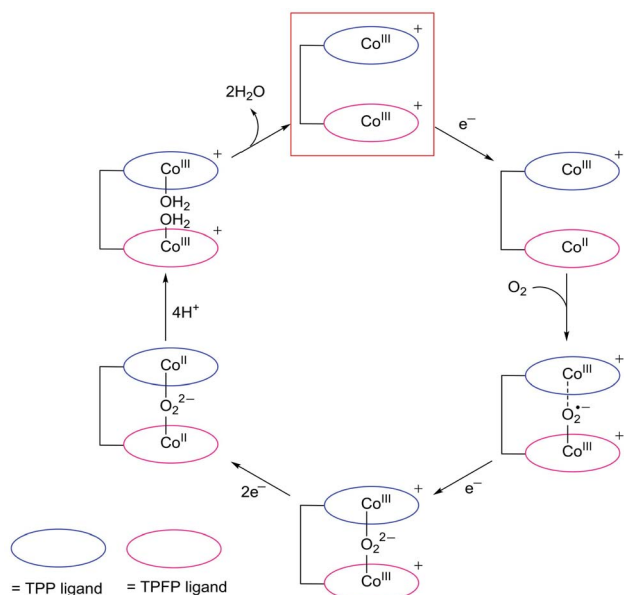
$Co^{III}$ +
$Co^{III}$ +

$2H_2O$

e$^-$

$Co^{III}$ +
$Co^{II}$

$Co^{III}$ +
$OH_2$
$OH_2$
$Co^{III}$ +

$O_2$

$4H^+$

$Co^{II}$
$O_2^{2-}$
$Co^{II}$

$Co^{III}$ +
$O_2^{\bullet -}$
$Co^{III}$ +

2e$^-$

e$^-$

$Co^{III}$ +
$O_2^{2-}$
$Co^{III}$ +

= TPP ligand
= TPFP ligand